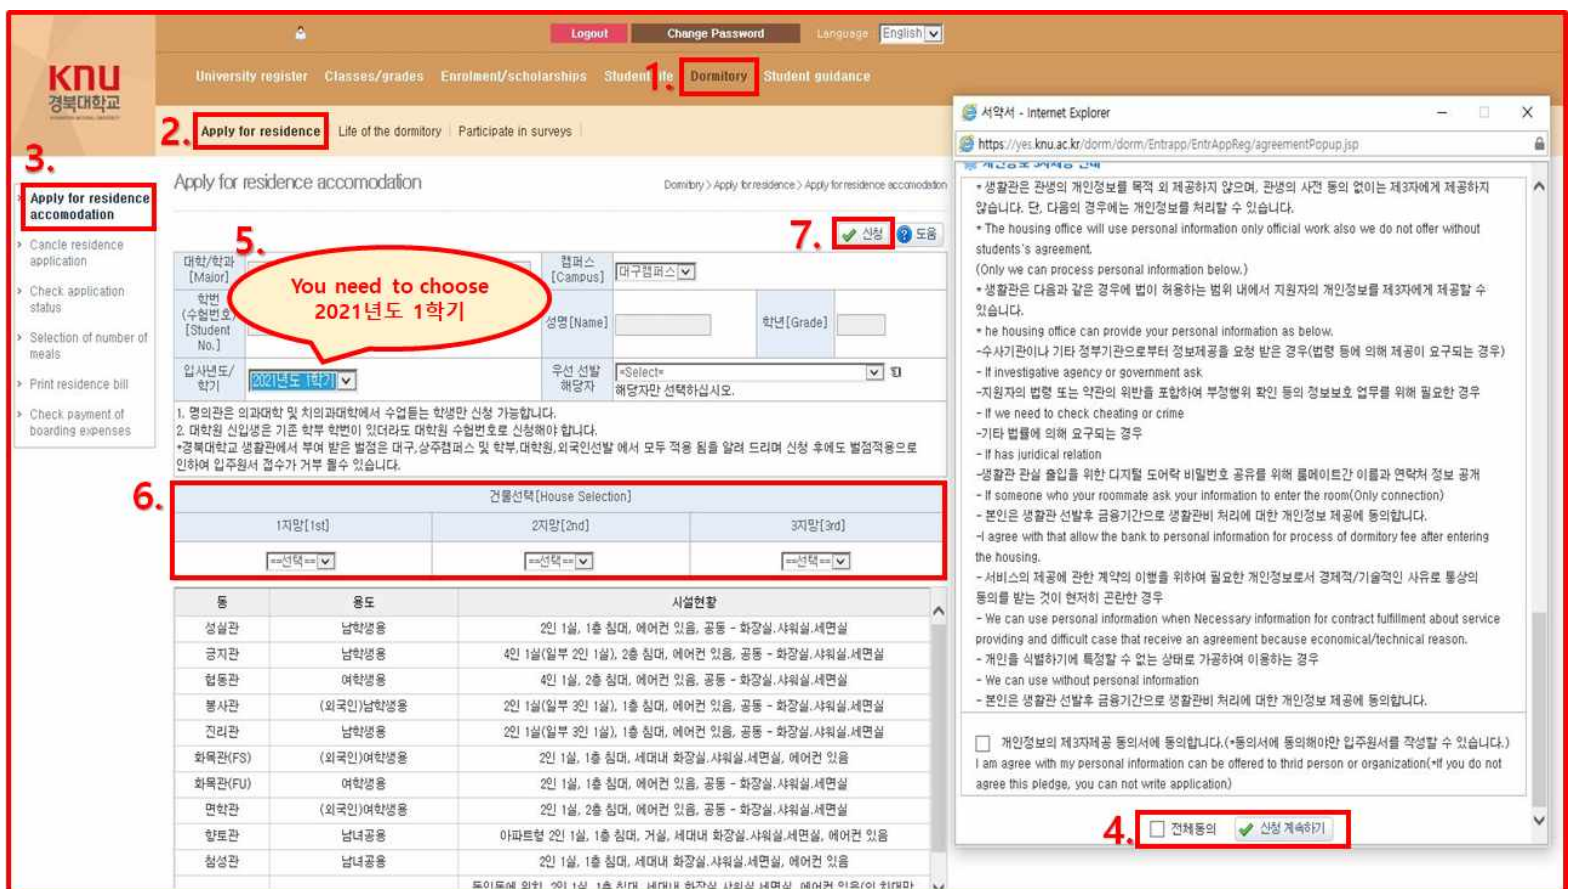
KNU 경북대학교

Logout Change Password Language English

University register Classes/grades Enrolment/scholarships Student life 1. Dormitory Student guidance

2. Apply for residence Life of the dormitory Participate in surveys

3. Apply for residence accomodation

Cancle residence application

Check application status

Selection of number of meals

Print residence bill

Check payment of boarding expenses

Apply for residence accomodation

Dormitory > Apply for residence > Apply for residence accomodation

5.

7. 신청 도움

대학/학과 [Major]

캠퍼스 [Campus] 대구캠퍼스

학번 (수험번호) [Student No.]

성명[Name]

학년[Grade]

You need to choose 2021년도 1학기

입사년도/학기 2021년도 1학기

우선 선발 해당자 =Select= 해당자만 선택하십시오.

1. 명의관은 의과대학 및 치의과대학에서 수업듣는 학생만 신청 가능합니다.
2. 대학원 신입생은 기존 학부 학번이 있더라도 대학원 수험번호로 신청해야 합니다.
•경북대학교 생활관에서 부여 받은 벌점은 대구,상주캠퍼스 및 학부,대학원,외국인선발 에서 모두 적용 됨을 알려 드리며 신청 후에도 벌점적용으로 인하여 입주허가 거부 될수 있습니다.

6.

건물선택[House Selection]

| 1지망[1st] | 2지망[2nd] | 3지망[3rd] |
|---|---|---|
| ==선택== | ==선택== | ==선택== |

| 동 | 용도 | 시설현황 |
|---|---|---|
| 성실관 | 남학생용 | 2인 1실, 1층 침대, 에어컨 있음, 공동 - 화장실.샤워실.세면실 |
| 긍지관 | 남학생용 | 4인 1실(일부 2인 1실), 2층 침대, 에어컨 있음, 공동 - 화장실.샤워실.세면실 |
| 협동관 | 여학생용 | 4인 1실, 2층 침대, 에어컨 있음, 공동 - 화장실.샤워실.세면실 |
| 봉사관 | (외국인)남학생용 | 2인 1실(일부 3인 1실), 1층 침대, 에어컨 있음, 공동 - 화장실.샤워실.세면실 |
| 진리관 | 남학생용 | 2인 1실(일부 3인 1실), 1층 침대, 에어컨 있음, 공동 - 화장실.샤워실.세면실 |
| 화목관(FS) | (외국인)여학생용 | 2인 1실, 1층 침대, 세대내 화장실.샤워실.세면실, 에어컨 있음 |
| 화목관(FU) | 여학생용 | 2인 1실, 1층 침대, 에어컨 있음, 공동 - 화장실.샤워실.세면실 |
| 면학관 | (외국인)여학생용 | 2인 1실, 2층 침대, 에어컨 있음, 공동 - 화장실.샤워실.세면실 |
| 향토관 | 남녀공용 | 아파트형 2인 1실, 1층 침대, 거실, 세대내 화장실.샤워실.세면실, 에어컨 있음 |
| 첨성관 | 남녀공용 | 2인 1실, 1층 침대, 세대내 화장실.샤워실.세면실, 에어컨 있음 |
| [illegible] | | |

서약서 - Internet Explorer

https://yes.knu.ac.kr/dorm/dorm/Entrapp/EntrAppReg/agreementPopup.jsp

•생활관은 관생의 개인정보를 목적 외 제공하지 않으며, 관생의 사전 동의 없이는 제3자에게 제공하지 않습니다. 단, 다음의 경우에는 개인정보를 처리할 수 있습니다.
• The housing office will use personal information only official work also we do not offer without students's agreement.
(Only we can process personal information below.)
•생활관은 다음과 같은 경우에 법이 허용하는 범위 내에서 지원자의 개인정보를 제3자에게 제공할 수 있습니다.
• he housing office can provide your personal information as below.
-수사기관이나 기타 정부기관으로부터 정보제공을 요청 받은 경우(법령 등에 의해 제공이 요구되는 경우)
- If investigative agency or government ask
-지원자의 법령 또는 약관의 위반을 포함하여 부정행위 확인 등의 정보보호 업무를 위해 필요한 경우
- If we need to check cheating or crime
-기타 법률에 의해 요구되는 경우
- If has juridical relation
-생활관 관실 출입을 위한 디지털 도어락 비밀번호 공유를 위해 룸메이트간 이름과 연락처 정보 공개
- If someone who your roommate ask your information to enter the room(Only connection)
- 본인은 생활관 선발후 금융기관으로 생활관비 처리에 대한 개인정보 제공에 동의합니다.
-I agree with that allow the bank to personal information for process of dormitory fee after entering the housing.
- 서비스의 제공에 관한 계약의 이행을 위하여 필요한 개인정보로서 경제적/기술적 사유로 통상의 동의를 받는 것이 현저히 곤란한 경우
- We can use personal information when Necessary information for contract fulfillment about service providing and difficult case that receive an agreement because economical/technical reason.
- 개인을 식별하기에 특정할 수 없는 상태로 가공하여 이용하는 경우
- We can use without personal information
- 본인은 생활관 선발후 금융기관으로 생활관비 처리에 대한 개인정보 제공에 동의합니다.

개인정보의 제3자제공 동의서에 동의합니다.(*동의서에 동의해야만 입주원서를 작성할 수 있습니다.)
I am agree with my personal information can be offered to thrid person or organization(*If you do not agree this pledge, you can not write application)

4. 전체동의 신청 계속하기